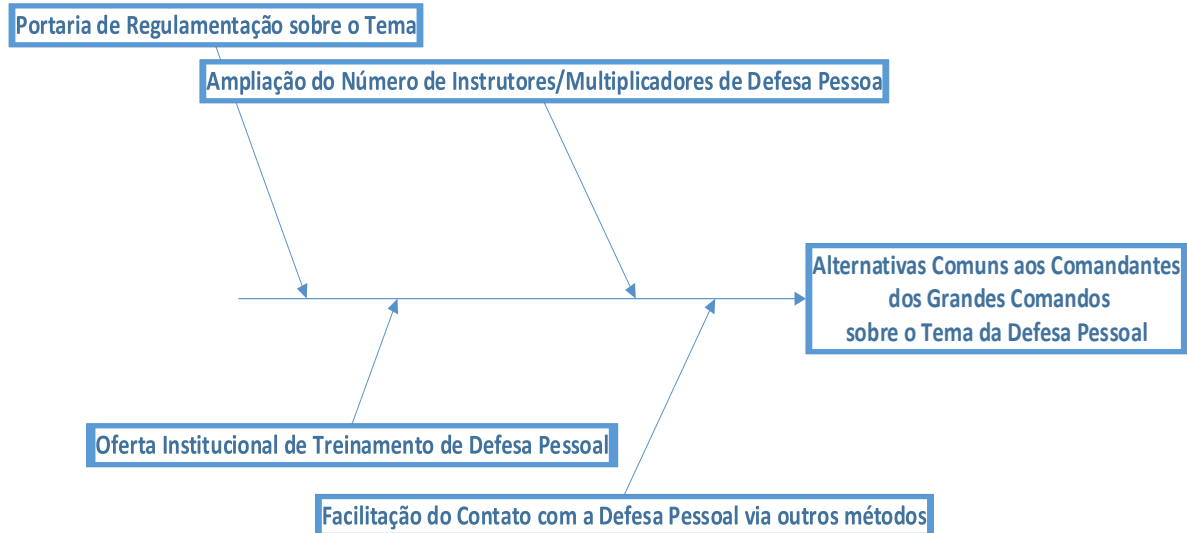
Portaria de Regulamentação sobre o Tema

Ampliação do Número de Instrutores/Multiplicadores de Defesa Pessoa

Alternativas Comuns aos Comandantes dos Grandes Comandos sobre o Tema da Defesa Pessoal

Oferta Institucional de Treinamento de Defesa Pessoal

Facilitação do Contato com a Defesa Pessoal via outros métodos